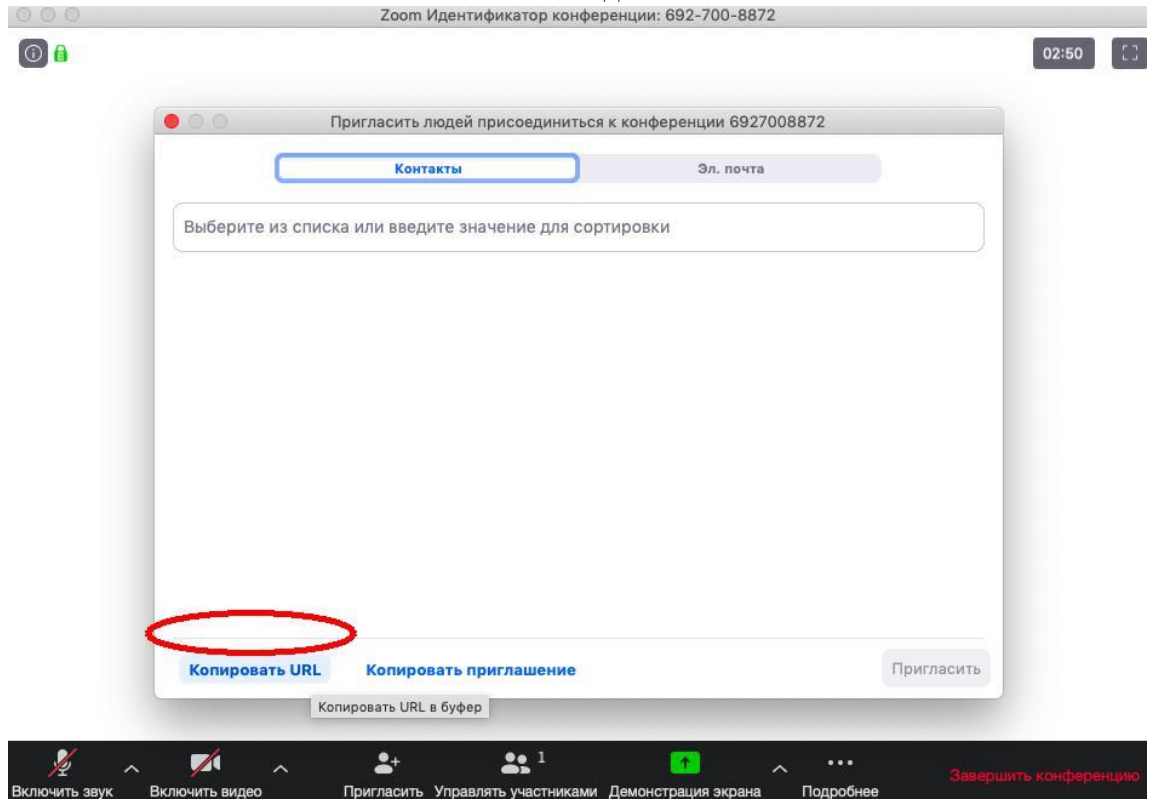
Zoom Идентификатор конференции: 692-700-8872

02:50

Пригласить людей присоединиться к конференции 6927008872

Контакты

Эл. почта

Выберите из списка или введите значение для сортировки

Копировать URL

Копировать приглашение

Пригласить

Копировать URL в буфер

Включить звук

Включить видео

Пригласить

1

Управлять участниками

Демонстрация экрана

Подробнее

Завершить конференцию